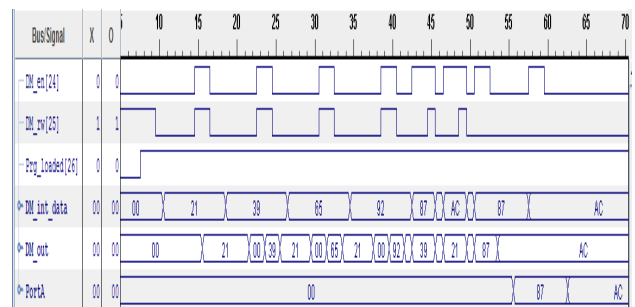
| Bus/Signal | X | 0 | 5 10 15 20 25 30 35 40 45 50 55 60 65 70 |
|---|---|---|---|
| DM_en[24] | 0 | 0 | |
| DM_rw[25] | 1 | 1 | |
| Prg_loaded[26] | 0 | 0 | |
| DM int data | 00 | 00 | 00 21 39 65 92 87 AC 87 AC |
| DM_out | 00 | 00 | 00 21 00 39 21 00 65 21 00 92 39 21 87 AC |
| PortA | 00 | 00 | 00 87 AC |